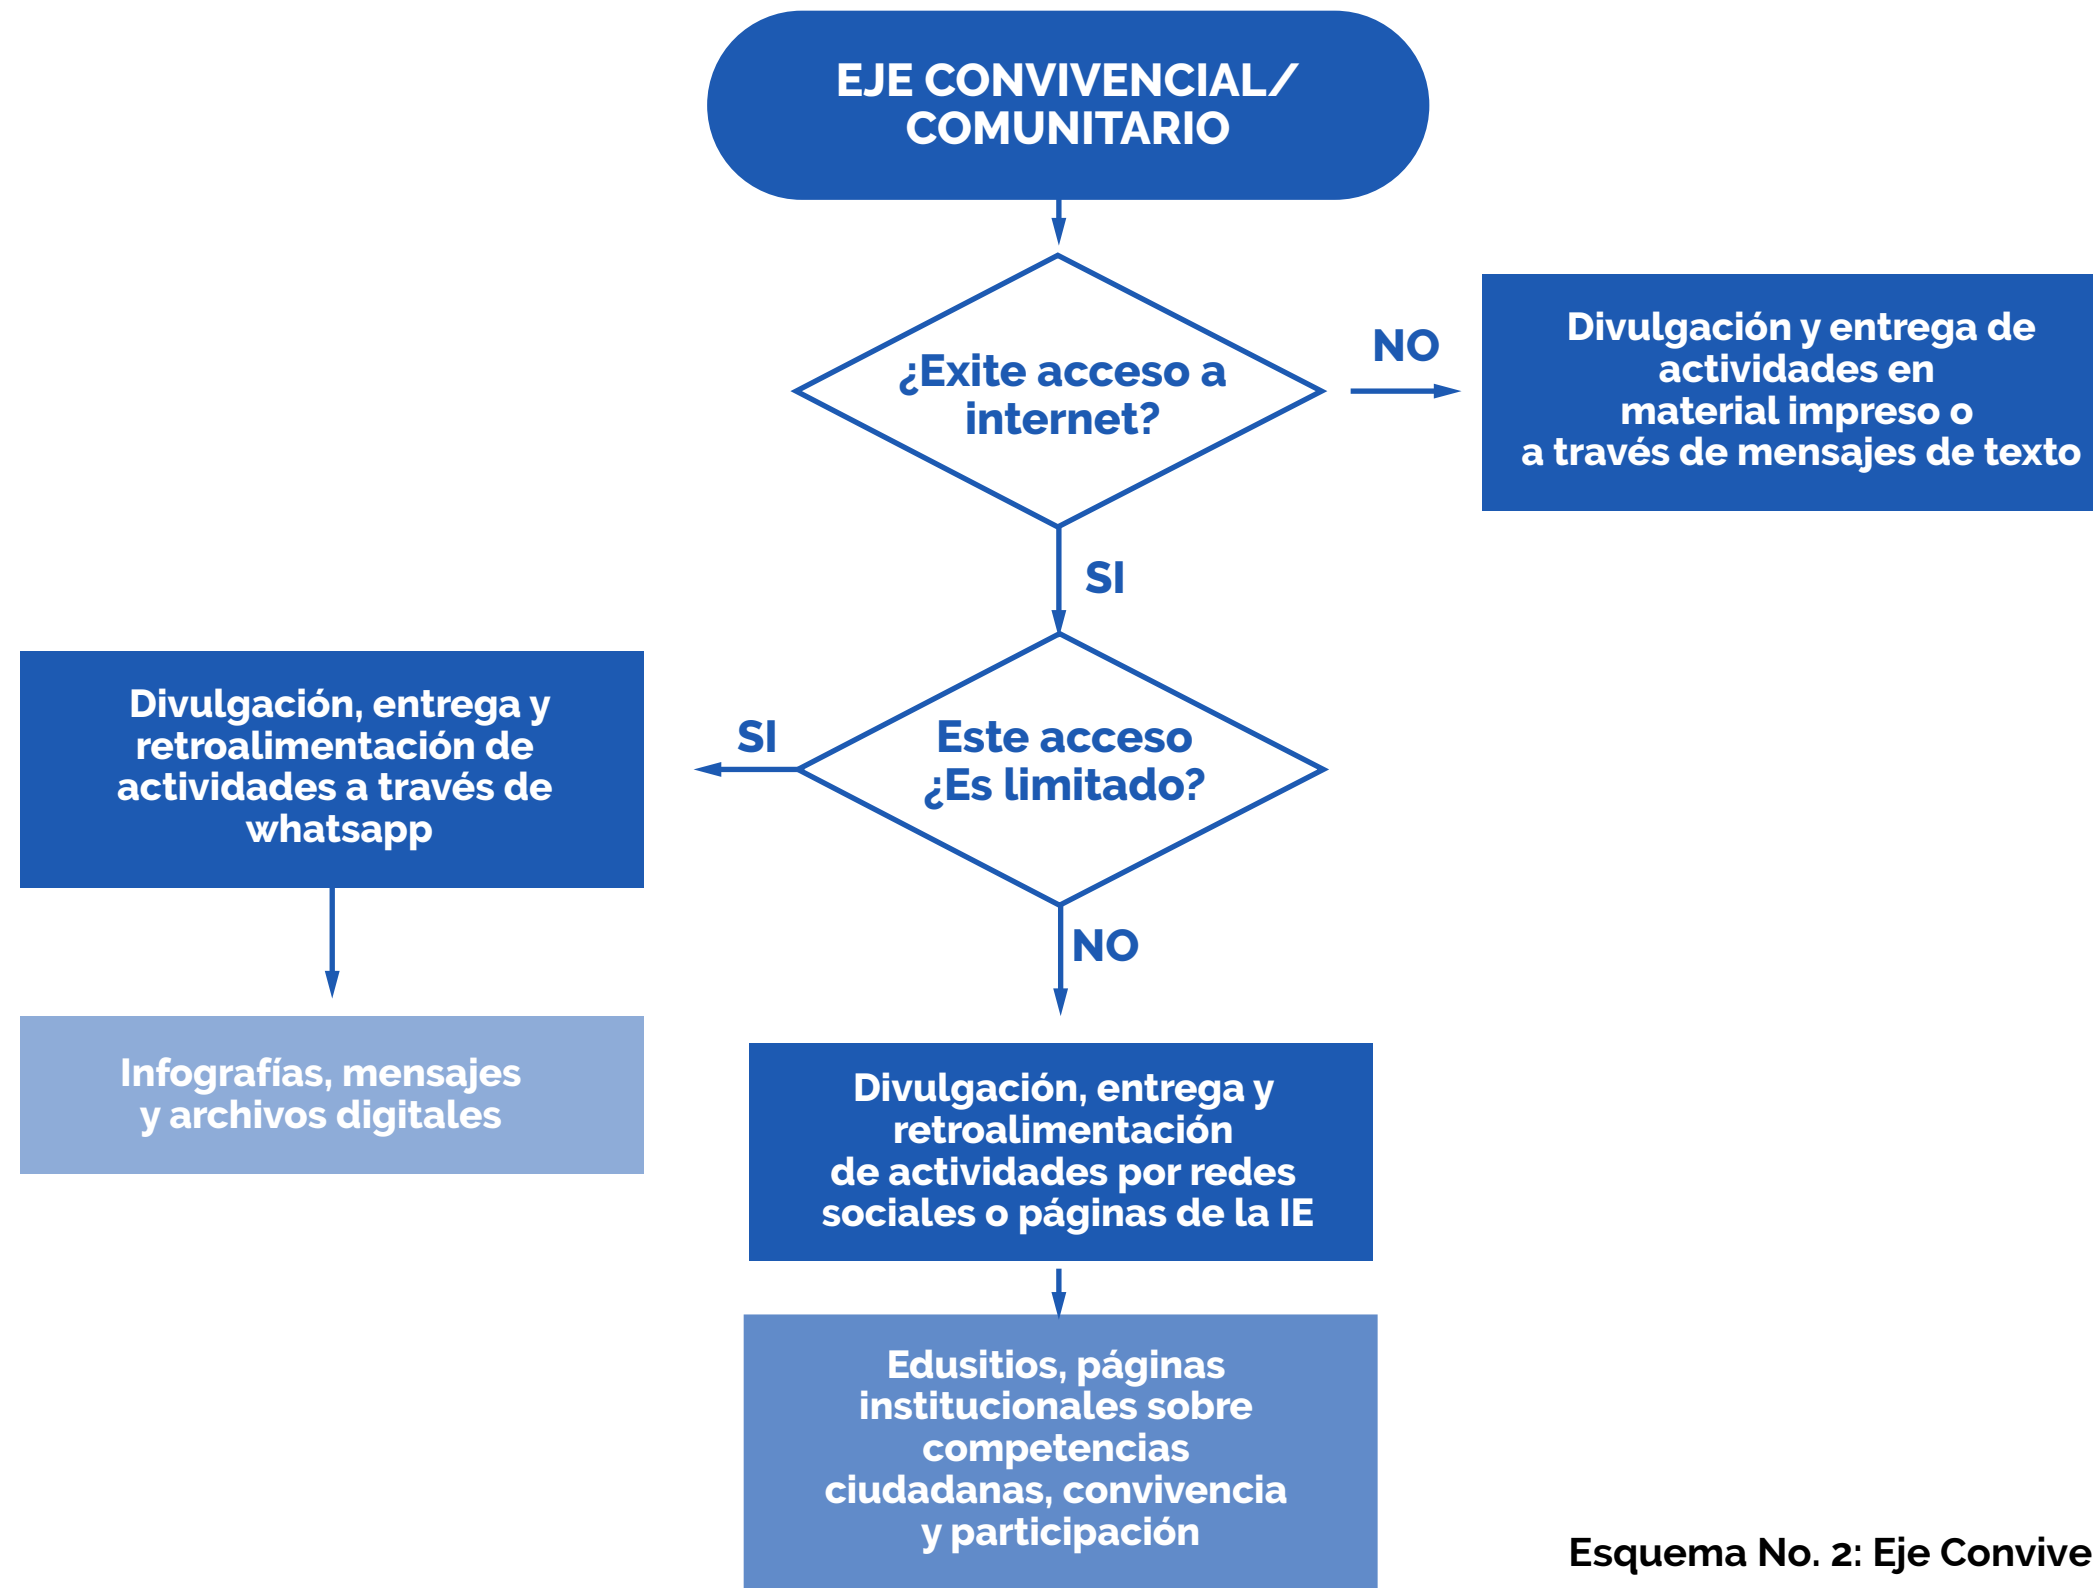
EJE CONVIVENCIAL/ COMUNITARIO

¿Exite acceso a internet?

NO

Divulgación y entrega de actividades en material impreso o a través de mensajes de texto

SI

SI

Este acceso ¿Es limitado?

Divulgación, entrega y retroalimentación de actividades a través de whatsapp

NO

Infografías, mensajes y archivos digitales

Divulgación, entrega y retroalimentación de actividades por redes sociales o páginas de la IE

Edusitios, páginas institucionales sobre competencias ciudadanas, convivencia y participación

Esquema No. 2: Eje Convive